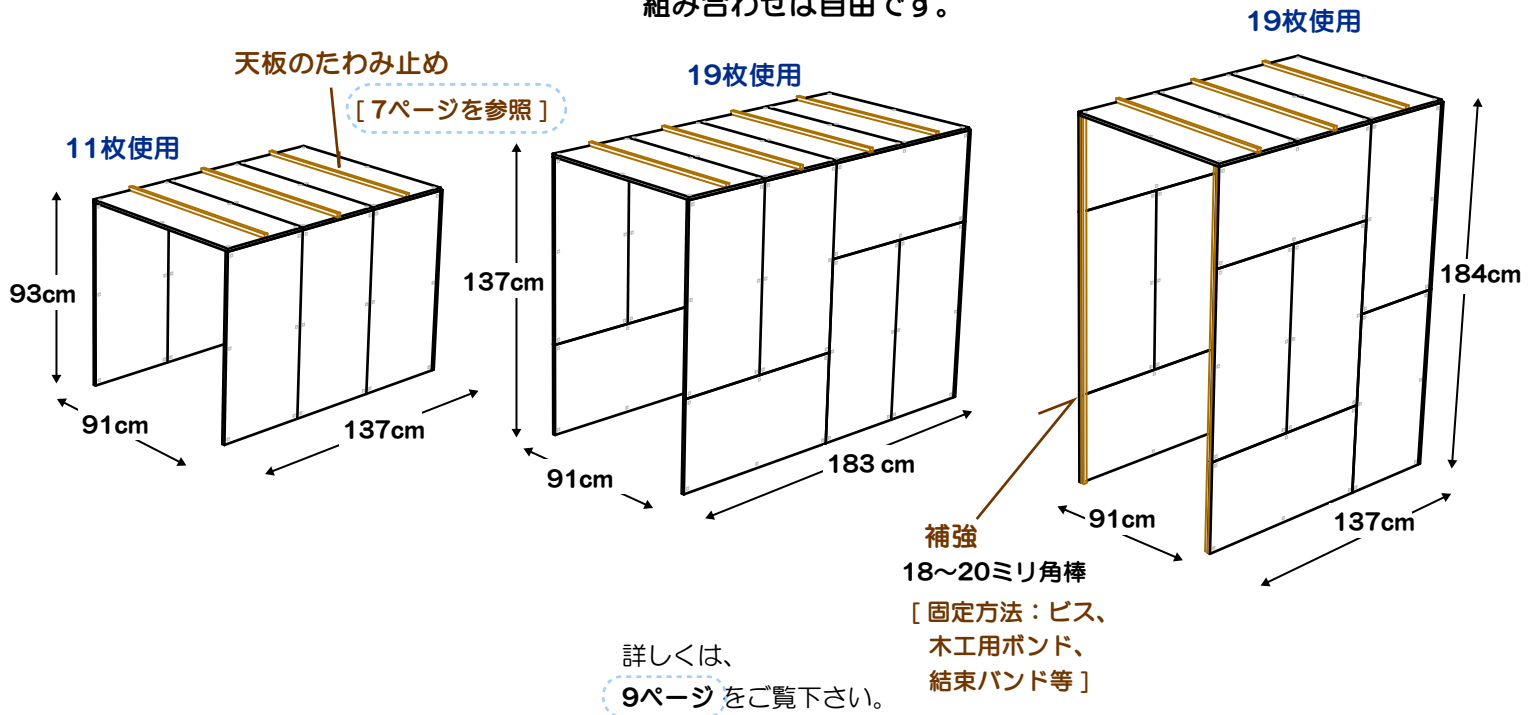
組み合わせは自由です。

19枚使用

天板のたわみ止め
[ 7ページを参照 ]

11枚使用

93cm

91cm

137cm

19枚使用

137cm

91cm

183 cm

184cm

91cm

137cm

補強
18～20ミリ角棒
[ 固定方法：ビス、木工用ボンド、結束バンド等 ]

詳しくは、
9ページ をご覧下さい。